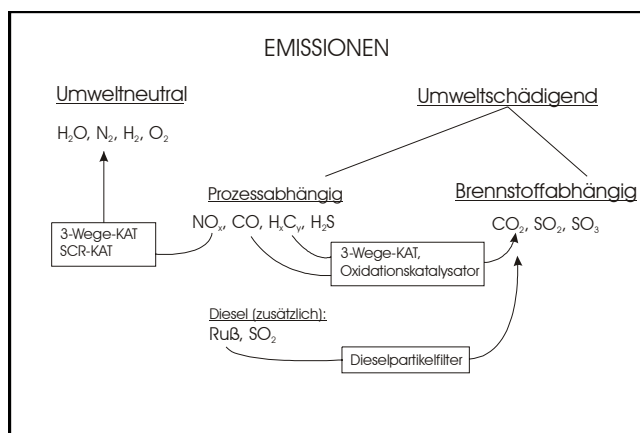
EMISSIONEN

Umweltneutral

$H_2O$, $N_2$, $H_2$, $O_2$

Umweltschädigend

3-Wege-KAT
SCR-KAT

Prozessabhängig

$NO_x$, CO, $H_xC_y$, $H_2S$

Brennstoffabhängig

$CO_2$, $SO_2$, $SO_3$

3-Wege-KAT,
Oxidationskatalysator

Diesel (zusätzlich):
Ruß, $SO_2$

Dieselpartikelfilter